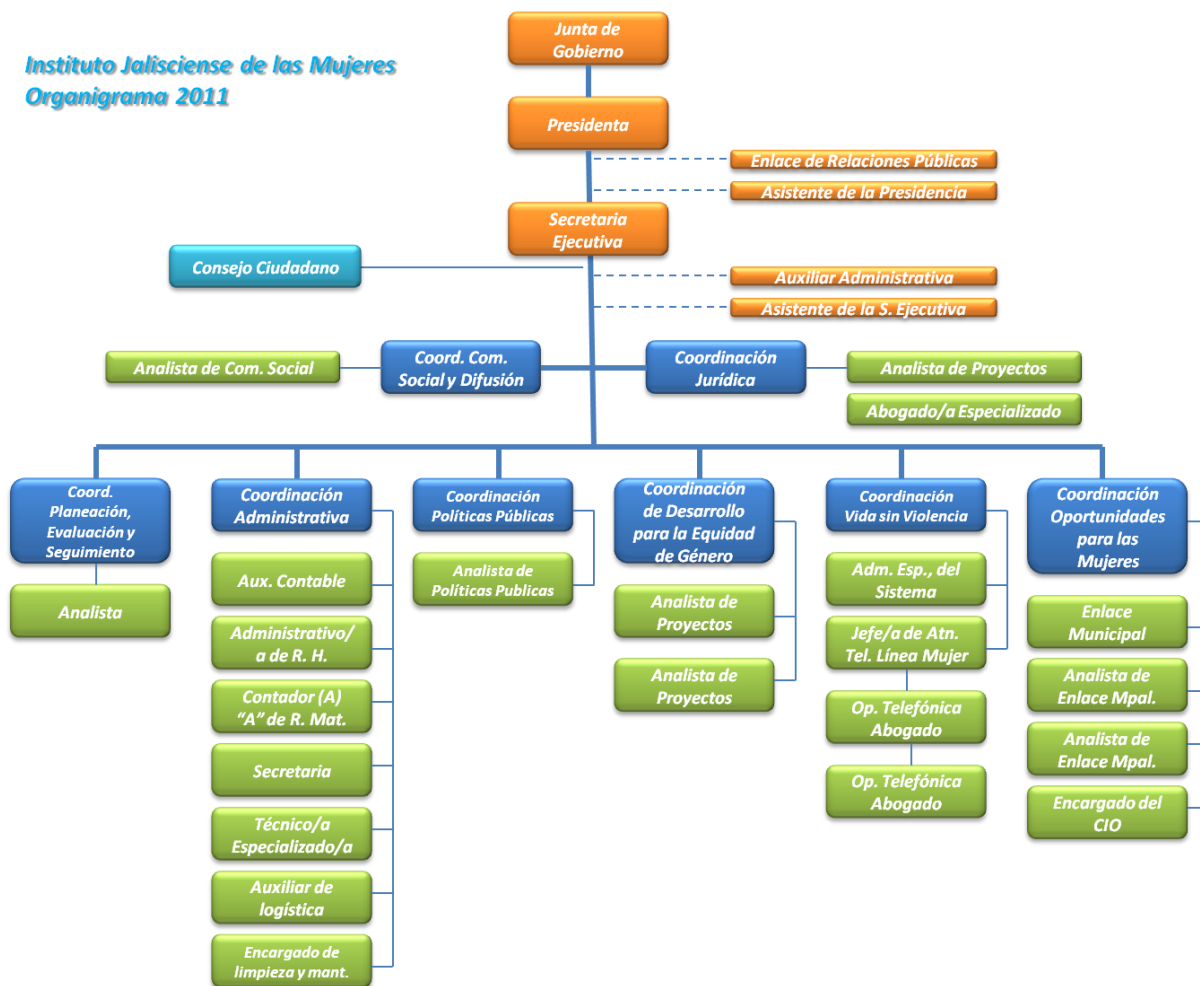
Instituto Jalisciense de las Mujeres
Organigrama 2011

Junta de Gobierno

Presidenta

Enlace de Relaciones Públicas

Asistente de la Presidencia

Secretaria Ejecutiva

Consejo Ciudadano

Auxiliar Administrativa

Asistente de la S. Ejecutiva

Analista de Com. Social

Coord. Com. Social y Difusión

Coordinación Jurídica

Analista de Proyectos

Abogado/a Especializado

Coord. Planeación, Evaluación y Seguimiento

Analista

Coordinación Administrativa

Aux. Contable

Administrativo/a de R. H.

Contador (A) "A" de R. Mat.

Secretaria

Técnico/a Especializado/a

Auxiliar de logística

Encargado de limpieza y mant.

Coordinación Políticas Públicas

Analista de Políticas Publicas

Coordinación de Desarrollo para la Equidad de Género

Analista de Proyectos

Analista de Proyectos

Coordinación Vida sin Violencia

Adm. Esp., del Sistema

Jefe/a de Atn. Tel. Línea Mujer

Op. Telefónica Abogado

Op. Telefónica Abogado

Coordinación Oportunidades para las Mujeres

Enlace Municipal

Analista de Enlace Mpal.

Analista de Enlace Mpal.

Encargado del CIO